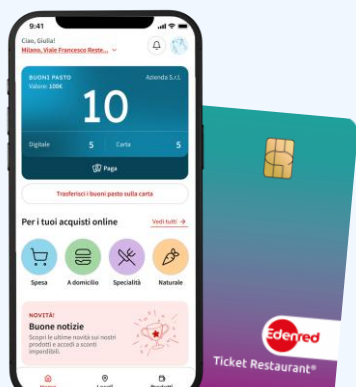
9:41

Ciao, Giulia!
Milano, Viale Francesco Reste...

BUONI PASTO
Valore: 100€
Azienda S.r.l.
10
Digitale 5
Carta 5
Paga

Trasferisci i buoni pasto sulla carta

Per i tuoi acquisti online
Vedi tutti

Spesa
A domicilio
Specialità
Naturale

NOVITÀ!
Buone notizie
Scopri le ultime novità sui nostri prodotti e accedi a sconti imperdibili.

Home
Locali
Prodotti

Edenred
Ticket Restaurant®